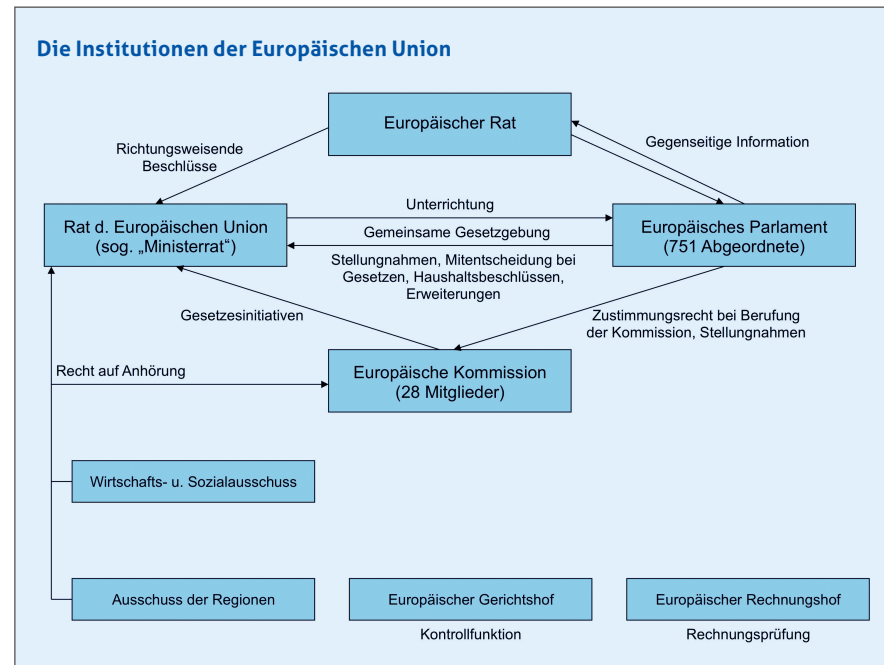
Die Institutionen der Europäischen Union

Europäischer Rat

Richtungsweisende Beschlüsse

Gegenseitige Information

Rat d. Europäischen Union (sog. „Ministerrat")

Unterrichtung

Gemeinsame Gesetzgebung

Europäisches Parlament (751 Abgeordnete)

Stellungnahmen, Mitentscheidung bei Gesetzen, Haushaltsbeschlüssen, Erweiterungen

Gesetzesinitiativen

Zustimmungsrecht bei Berufung der Kommission, Stellungnahmen

Recht auf Anhörung

Europäische Kommission (28 Mitglieder)

Wirtschafts- u. Sozialausschuss

Ausschuss der Regionen

Europäischer Gerichtshof

Kontrollfunktion

Europäischer Rechnungshof

Rechnungsprüfung